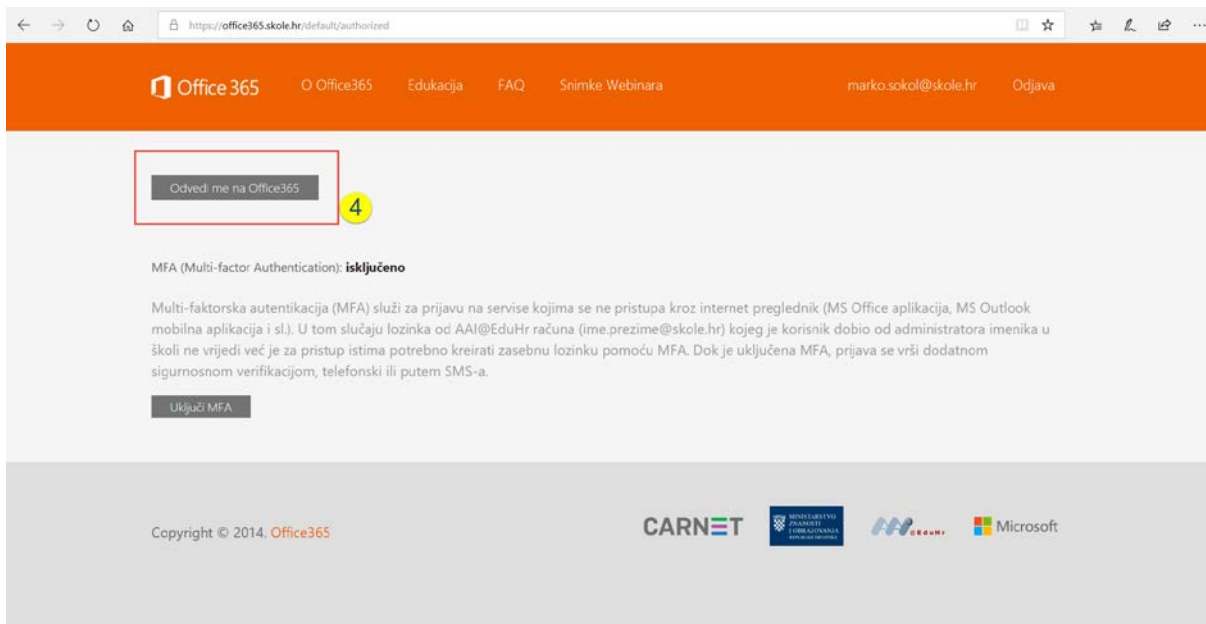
https://office365.skole.hr/default/authorized

Office 365 O Office365 Edukacija FAQ Snimke Webinara marko.sokol@skole.hr Odjava

Odvedi me na Office365

4

MFA (Multi-factor Authentication): **isključeno**

Multi-faktorska autentikacija (MFA) služi za prijavu na servise kojima se ne pristupa kroz internet preglednik (MS Office aplikacija, MS Outlook mobilna aplikacija i sl.). U tom slučaju lozinka od AAI@EduHr računa (ime.prezime@skole.hr) kojeg je korisnik dobio od administratora imenika u školi ne vrijedi već je za pristup istima potrebno kreirati zasebnu lozinku pomoću MFA. Dok je uključena MFA, prijava se vrši dodatnom sigurnosnom verifikacijom, telefonski ili putem SMS-a.

Uključi MFA

Copyright © 2014. Office365

CARNET

MINISTARSTVO ZNANOSTI I OBRAZOVANJA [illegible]

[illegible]

Microsoft